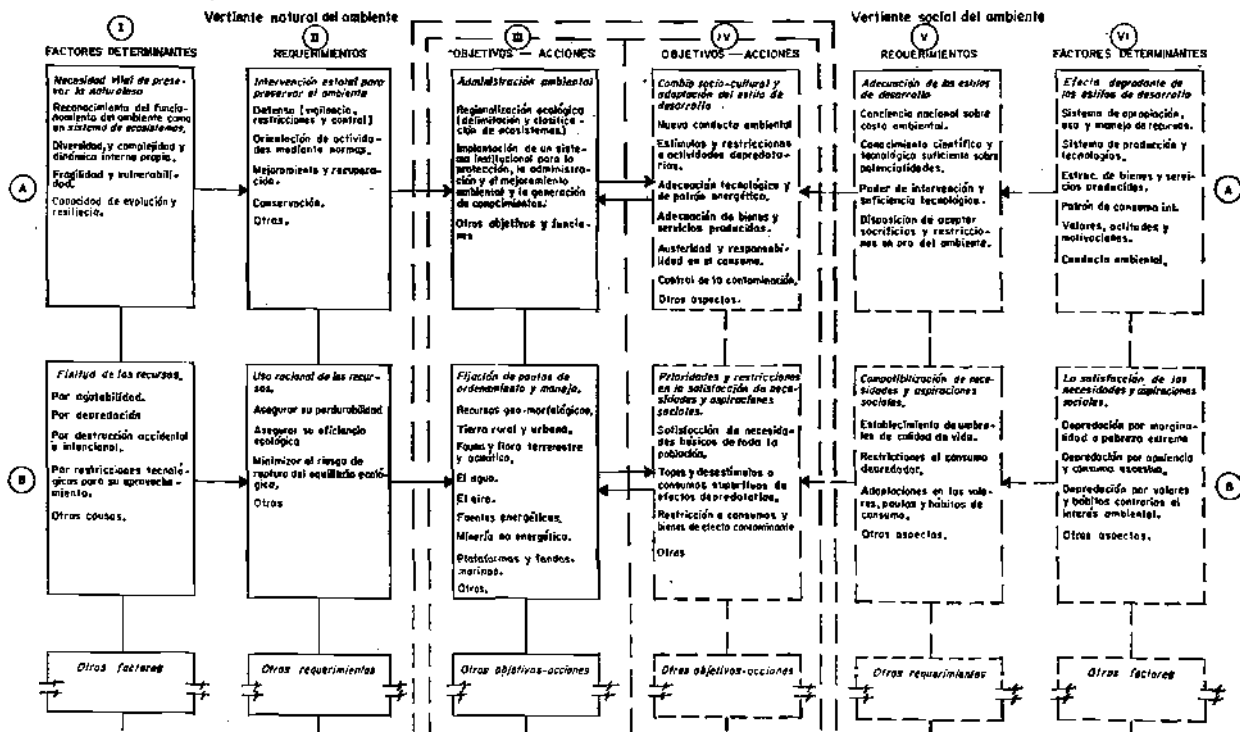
Vertiente natural del ambiente

Vertiente social del ambiente

I
FACTORES DETERMINANTES

II
REQUERIMIENTOS

III
OBJETIVOS — ACCIONES

IV
OBJETIVOS — ACCIONES

V
REQUERIMIENTOS

VI
FACTORES DETERMINANTES

A

Necesidad vital de preservar la naturaleza

Reconocimiento del funcionamiento del ambiente como un sistema de ecosistemas.

Diversidad y complejidad y dinámica interna propia.

Fragilidad y vulnerabilidad.

Capacidad de evolución y resiliencia.

Intervención estatal para preservar el ambiente

Defensa (vigilancia, restricciones y control)

Orientación de actividades mediante normas.

Mejoramiento y recuperación.

Conservación.

Otros.

Administración ambiental

Regionalización ecológica (delimitación y clasificación de ecosistemas)

Implantación de un sistema institucional para la protección, la administración y el mejoramiento ambiental y la generación de conocimientos.

Otros objetivos y funciones

Cambio socio-cultural y adaptación del estilo de desarrollo

Nueva conducta ambiental

Estímulos y restricciones a actividades depredatorias.

Adecuación tecnológica y de patrón energético.

Adecuación de bienes y servicios producidos.

Austeridad y responsabilidad en el consumo.

Control de la contaminación.

Otros aspectos.

Adecuación de los estilos de desarrollo

Conciencia nacional sobre costo ambiental.

Conocimiento científico y tecnológico suficiente sobre potencialidades.

Poder de intervención y suficiencia tecnológica.

Disposición de aceptar sacrificios y restricciones en pro del ambiente.

Efecto degradante de los estilos de desarrollo

Sistema de apropiación, uso y manejo de recursos.

Sistema de producción y tecnologías.

Estruc. de bienes y servicios producidos.

Patrón de consumo int.

Valores, actitudes y motivaciones.

Conducta ambiental.

A

B

Finitud de los recursos.

Por agotabilidad.

Por depredación

Por destrucción accidental o intencional.

Por restricciones tecnológicas para su aprovechamiento.

Otras causas.

Uso racional de los recursos.

Asegurar su perdurabilidad

Asegurar su eficiencia ecológica

Minimizar el riesgo de ruptura del equilibrio ecológico.

Otros

Fijación de pautas de ordenamiento y manejo.

Recursos geo-morfológicos.

Tierra rural y urbana.

Fauna y flora terrestre y acuática.

El agua.

El aire.

Fuentes energéticas.

Minería no energética.

Plataformas y fondos marinos.

Otros.

Prioridades y restricciones en la satisfacción de necesidades y aspiraciones sociales.

Satisfacción de necesidades básicas de toda la población.

Topes y desestímulos a consumos suntuarios de efectos depredatorios.

Restricción a consumos y bienes de efecto contaminante

Otras

Compatibilización de necesidades y aspiraciones sociales.

Establecimiento de umbrales de calidad de vida.

Restricciones al consumo depredador.

Adaptaciones en los valores, pautas y hábitos de consumo.

Otros aspectos.

La satisfacción de las necesidades y aspiraciones sociales.

Depredación por marginalidad o pobreza extrema

Depredación por opulencia y consumo excesivo.

Depredación por valores y hábitos contrarios al interés ambiental.

Otros aspectos.

B

Otros factores

Otros requerimientos

Otros objetivos-acciones

Otros objetivos-acciones

Otros requerimientos

Otros factores